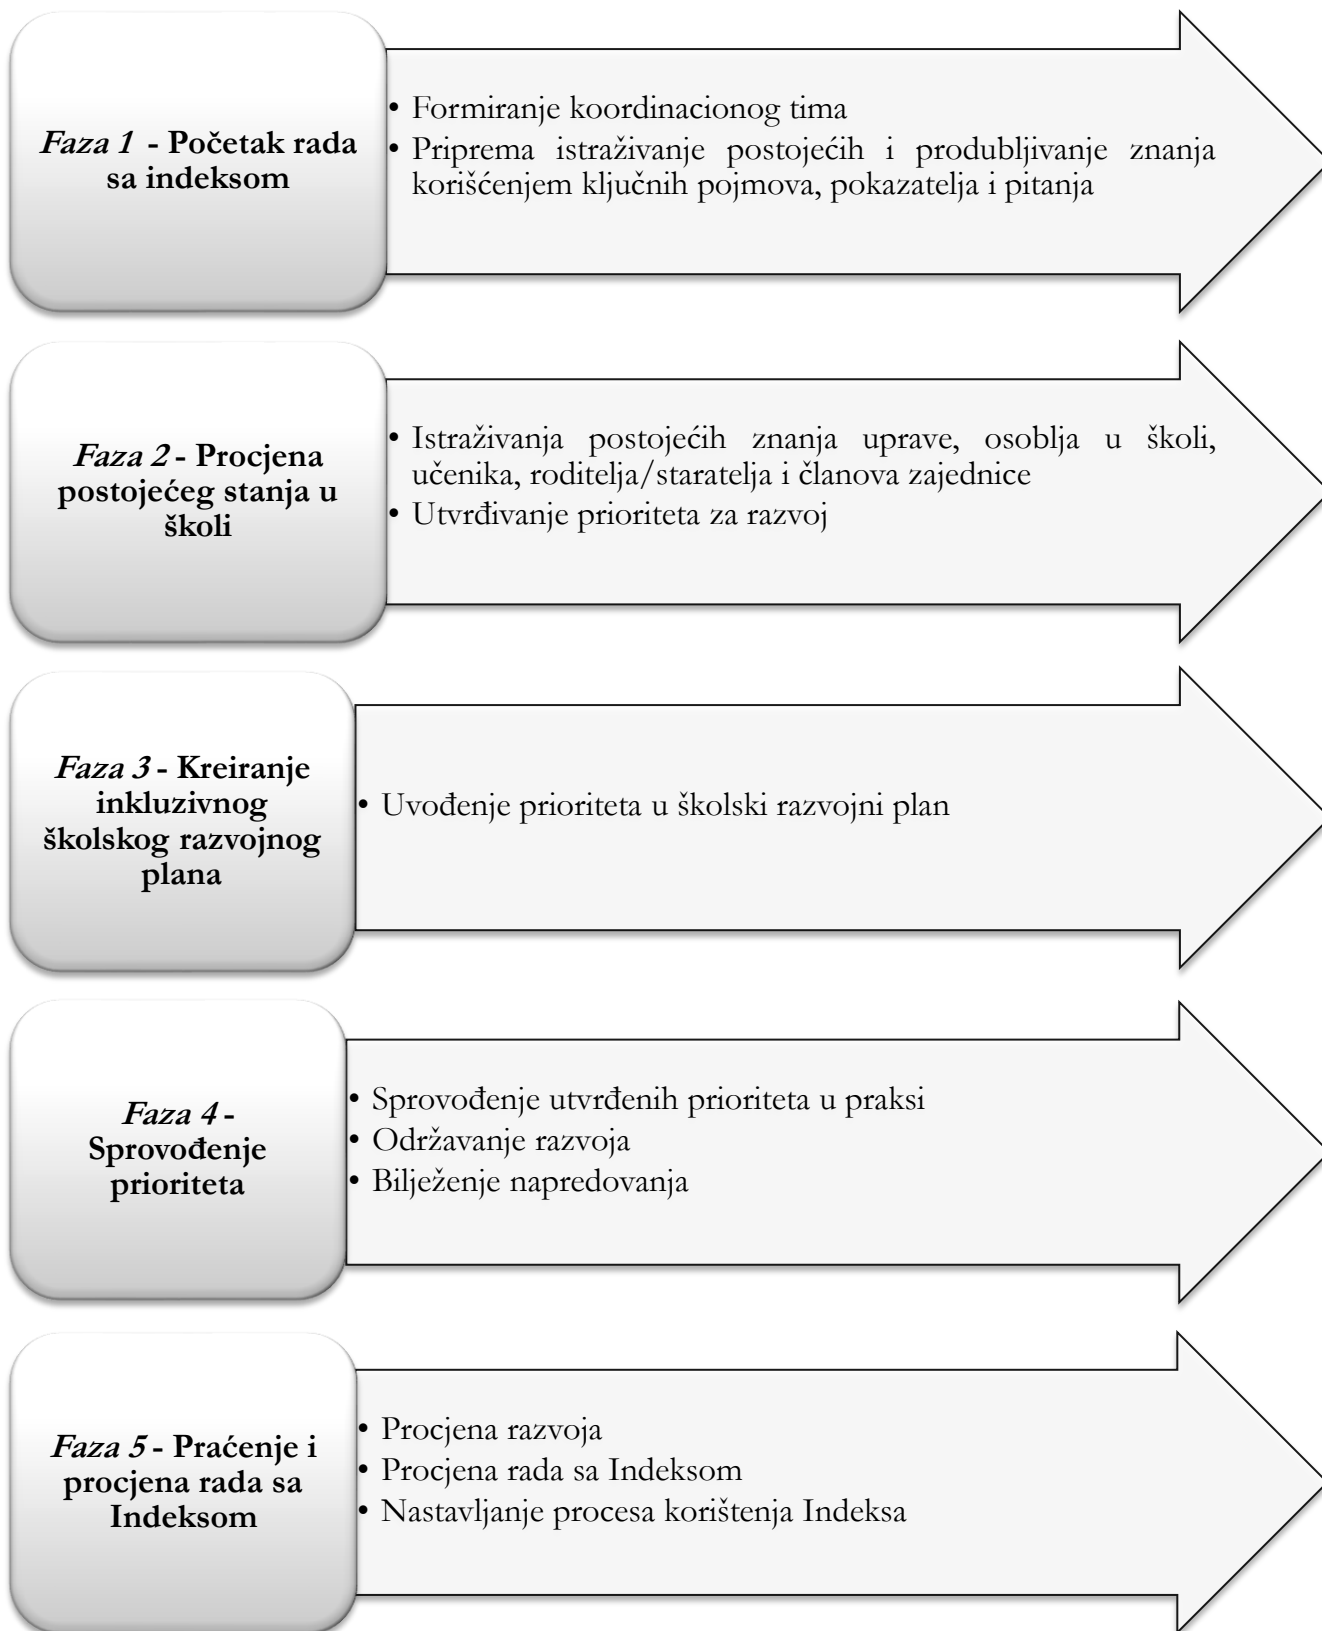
*Faza 1* - **Početak rada sa indeksom**

- Formiranje koordinacionog tima
- Priprema istraživanje postojećih i produbljivanje znanja korišćenjem ključnih pojmova, pokazatelja i pitanja

*Faza 2* - **Procjena postojećeg stanja u školi**

- Istraživanja postojećih znanja uprave, osoblja u školi, učenika, roditelja/staratelja i članova zajednice
- Utvrđivanje prioriteta za razvoj

*Faza 3* - **Kreiranje inkluzivnog školskog razvojnog plana**

- Uvođenje prioriteta u školski razvojni plan

*Faza 4* - **Sprovođenje prioriteta**

- Sprovođenje utvrđenih prioriteta u praksi
- Održavanje razvoja
- Bilježenje napredovanja

*Faza 5* - **Praćenje i procjena rada sa Indeksom**

- Procjena razvoja
- Procjena rada sa Indeksom
- Nastavljanje procesa korištenja Indeksa